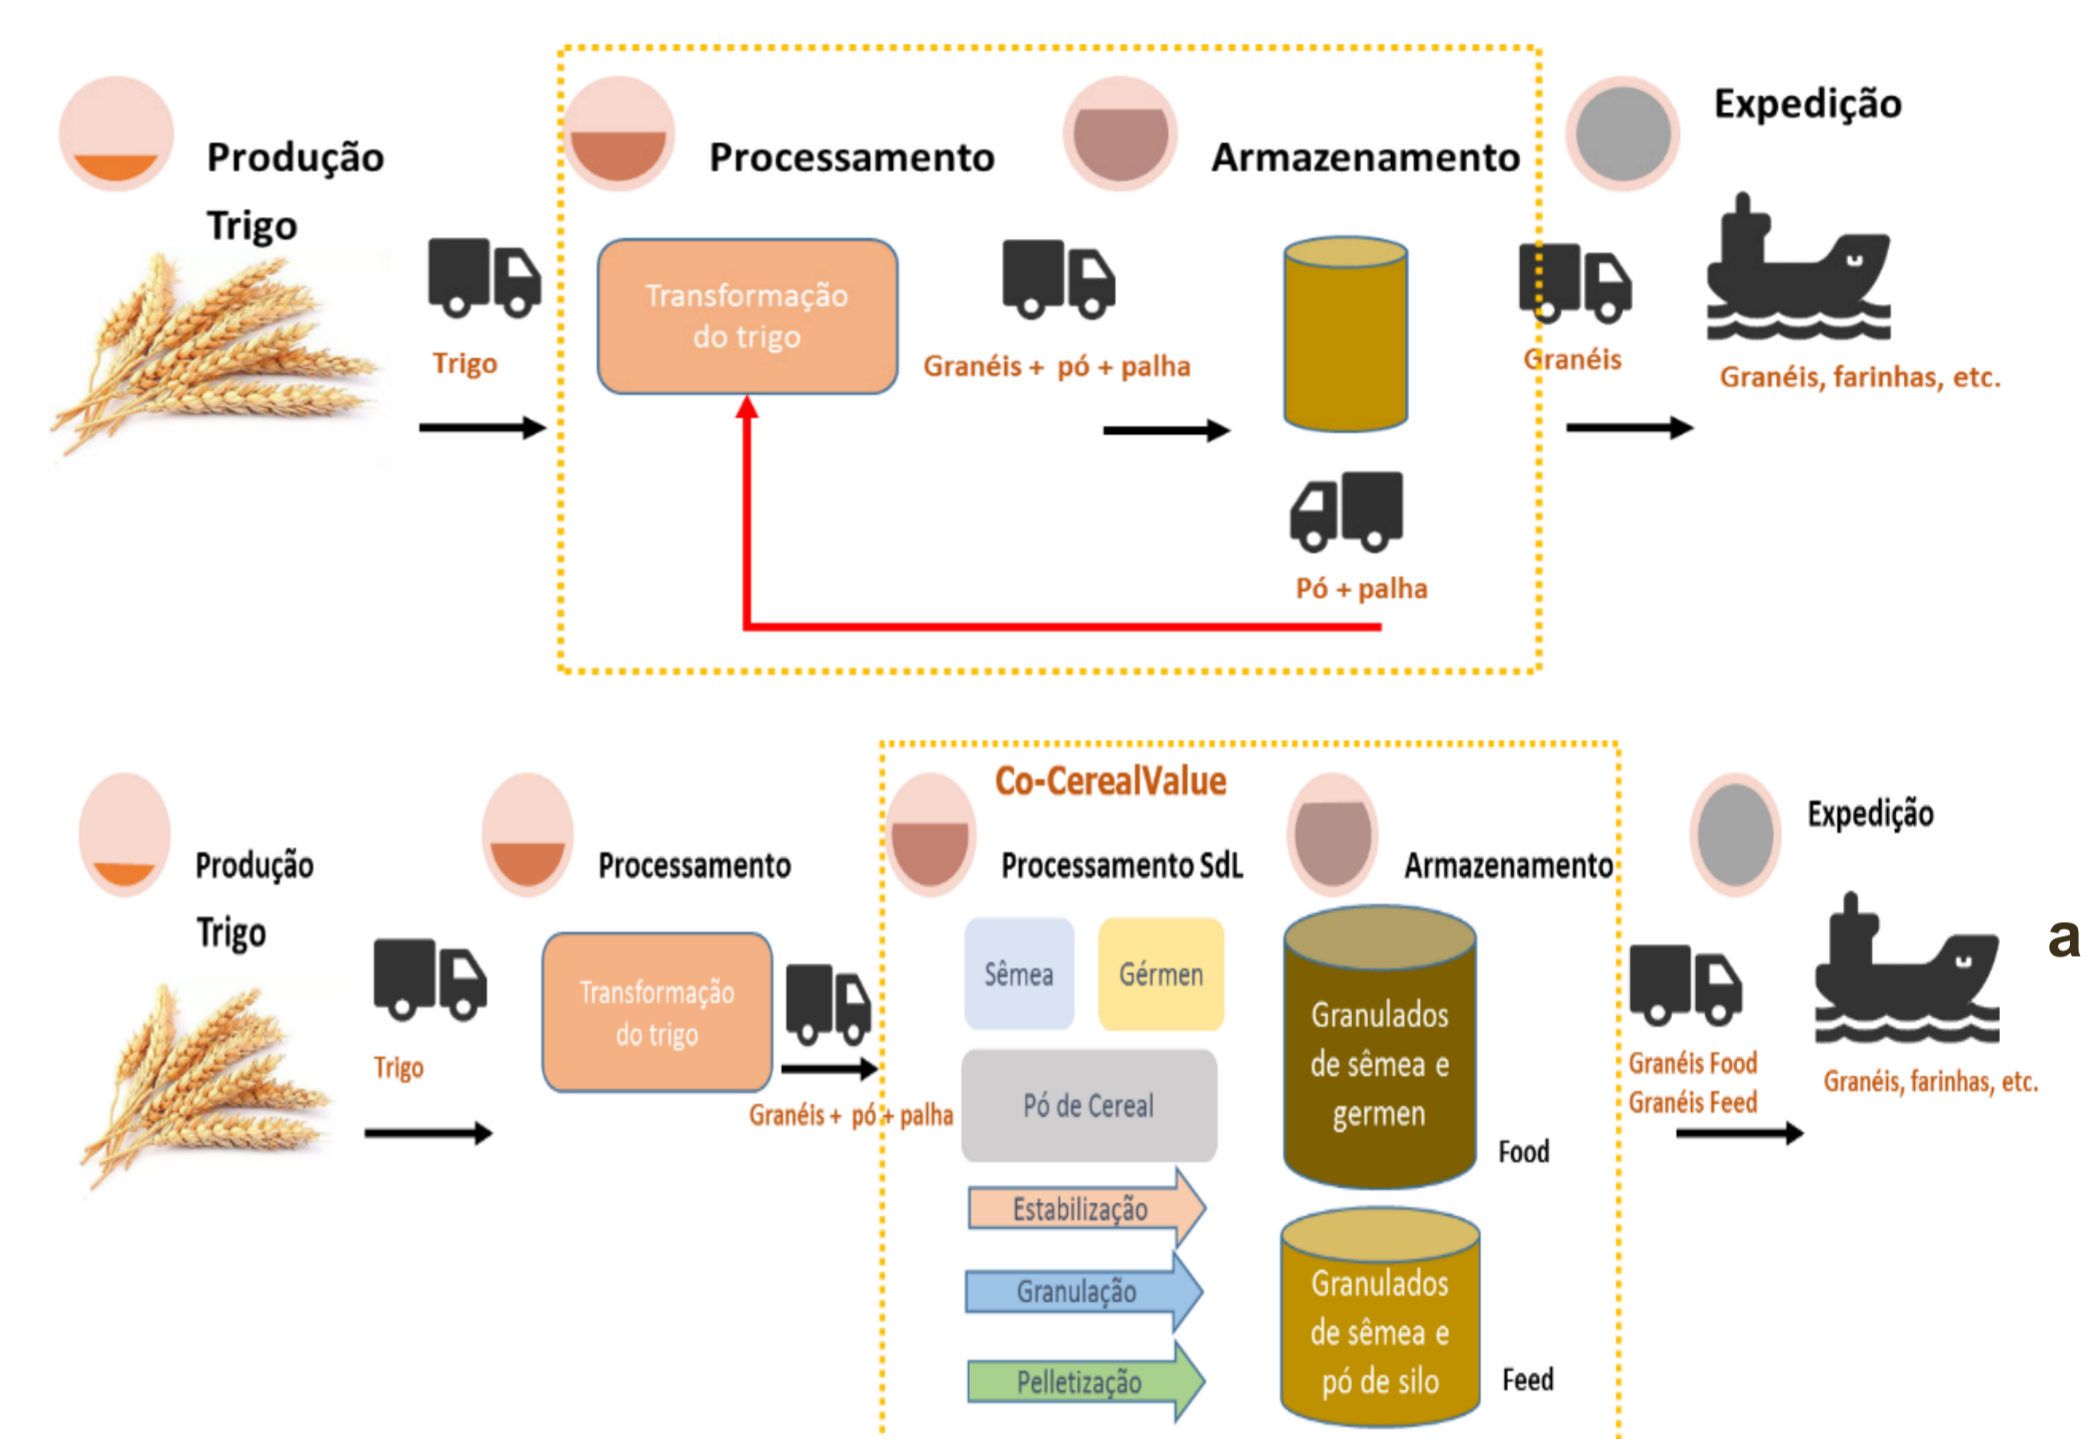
Produção
Trigo
Processamento
Armazenamento
Expedição
Trigo
Transformação do trigo
Granéis + pó + palha
Granéis
Granéis, farinhas, etc.
Pó + palha

Co-CerealValue
Produção
Trigo
Processamento
Processamento SdL
Armazenamento
Expedição
Trigo
Transformação do trigo
Granéis + pó + palha
Sêmea
Gérmen
Pó de Cereal
Estabilização
Granulação
Pelletização
Granulados de sêmea e germen
Food
Granulados de sêmea e pó de silo
Feed
Granéis Food
Granéis Feed
Granéis, farinhas, etc.
a